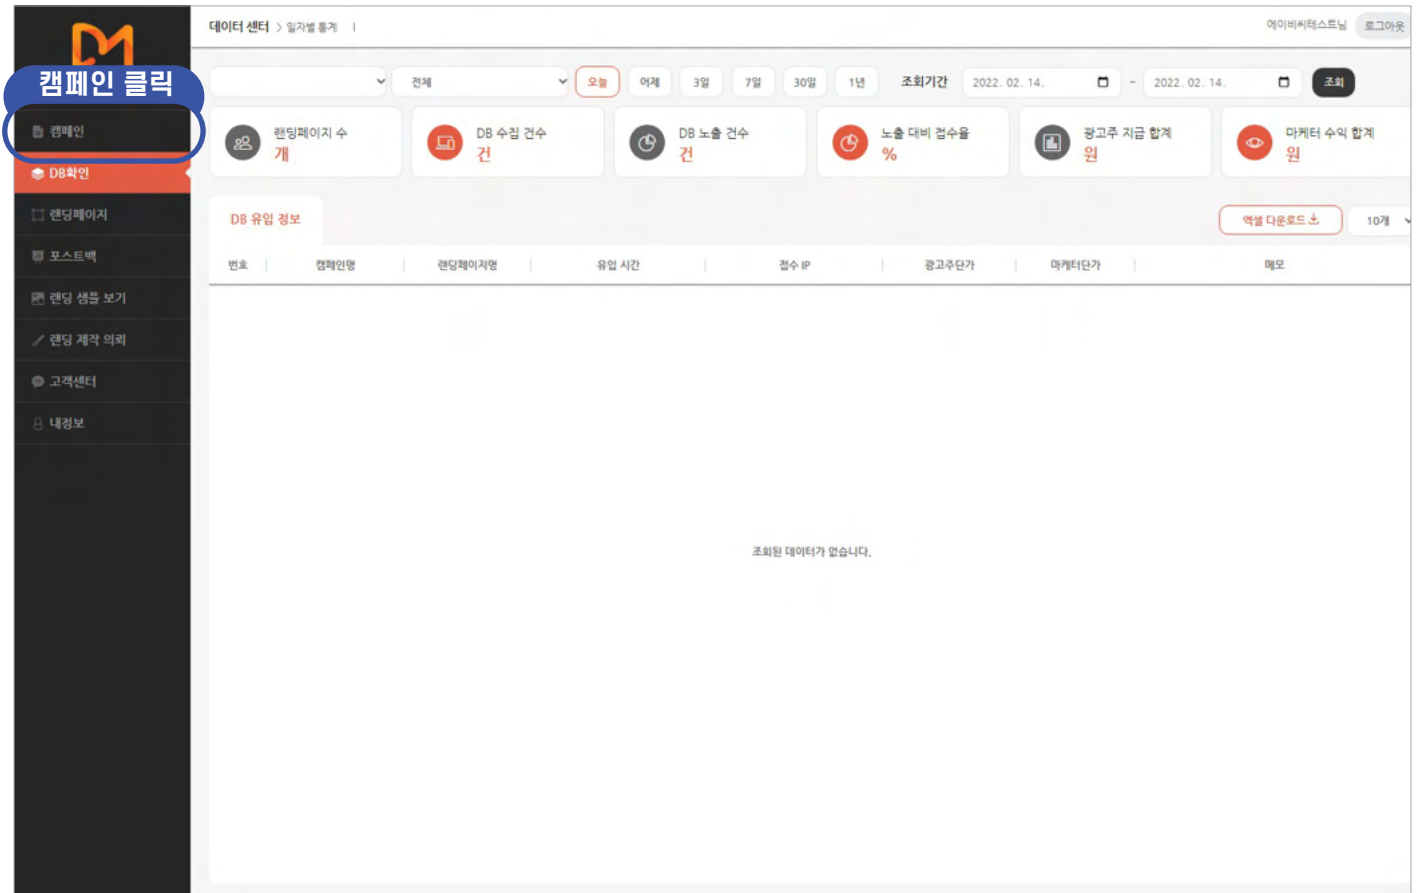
캠페인 클릭

캠페인
DB확인
랜딩페이지
포스트백
랜딩 샘플 보기
랜딩 제작 의뢰
고객센터
내정보

데이터 센터 > 일자별 통계

에이비씨테스트님 로그아웃

전체 오늘 어제 3일 7일 30일 1년 조회기간 2022. 02. 14. ~ 2022. 02. 14. 조회

랜딩페이지 수
개

DB 수집 건수
건

DB 노출 건수
건

노출 대비 접수율
%

광고주 지급 합계
원

마케터 수익 합계
원

DB 유입 정보

엑셀 다운로드 10개

| 번호 | 캠페인명 | 랜딩페이지명 | 유입 시간 | 접수 IP | 광고주단가 | 마케터단가 | 메모 |
|---|---|---|---|---|---|---|---|

조회된 데이터가 없습니다.